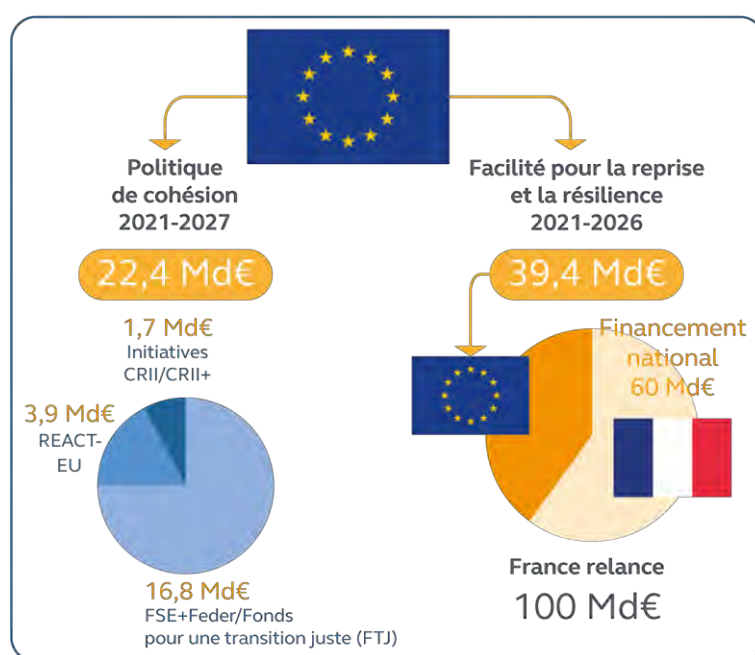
Politique de cohésion 2021-2027

22,4 Md€

1,7 Md€
Initiatives CRII/CRII+

3,9 Md€
REACT-EU

16,8 Md€
FSE+Feder/Fonds pour une transition juste (FTJ)

Facilité pour la reprise et la résilience 2021-2026

39,4 Md€

Financement national 60 Md€

France relance
100 Md€